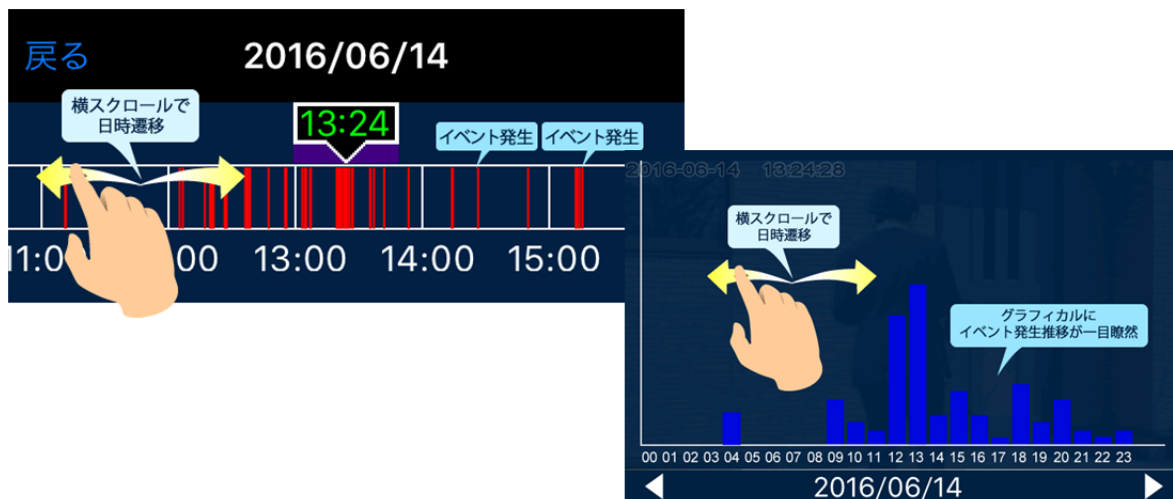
戻る
2016/06/14
横スクロールで
日時遷移
13:24
イベント発生
イベント発生
11:0 00 13:00 14:00 15:00

2016-06-14 13:24:28
横スクロールで
日時遷移
グラフィカルに
イベント発生推移が一目瞭然
00 01 02 03 04 05 06 07 08 09 10 11 12 13 14 15 16 17 18 19 20 21 22 23
2016/06/14